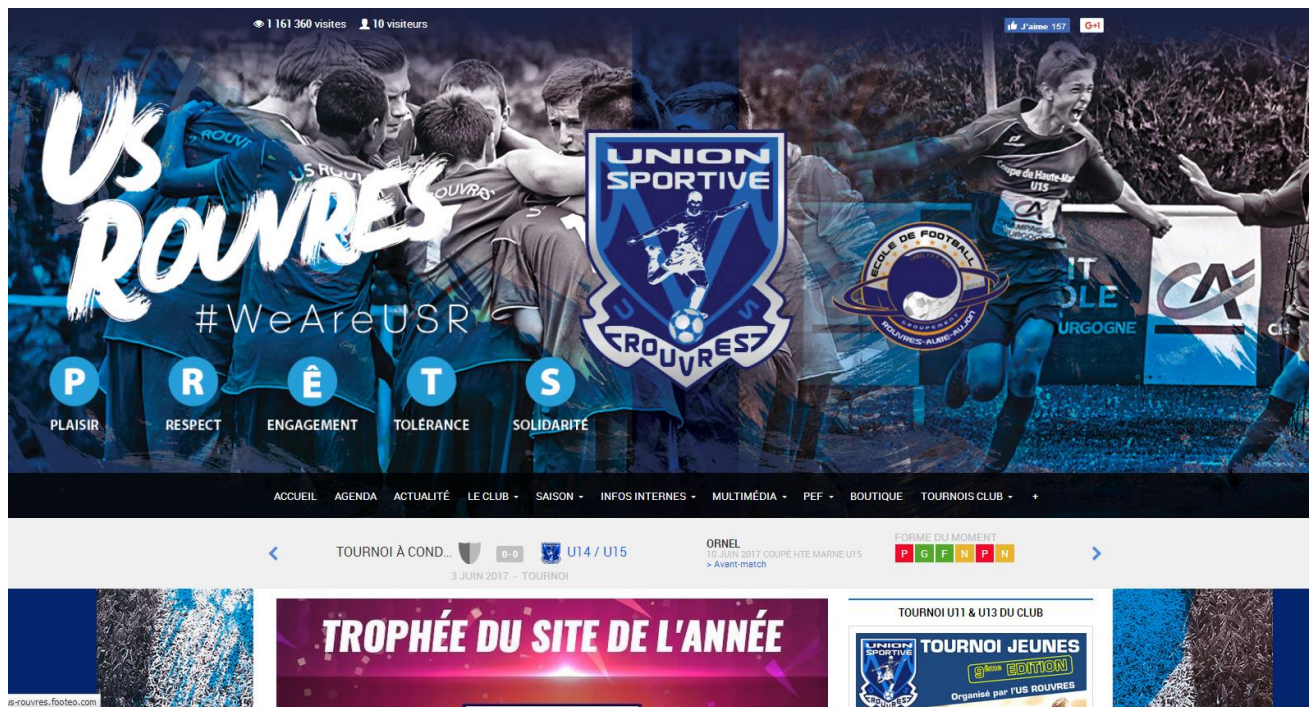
1 161 360 visites 10 visiteurs

J'aime 157 G+1

US ROUVRES

#WeAreUSR

UNION SPORTIVE

U S

ROUVRES

ECOLE DE FOOTBALL

GROUPEMENT ROUVRES-AUBE-AUJON

Coupe de Haute-Marne U15

P PLAISIR

R RESPECT

Ê ENGAGEMENT

T TOLÉRANCE

S SOLIDARITÉ

ACCUEIL AGENDA ACTUALITÉ LE CLUB SAISON INFOS INTERNES MULTIMÉDIA PEF BOUTIQUE TOURNOIS CLUB +

TOURNOI À COND... 0-0 U14 / U15

3 JUIN 2017 - TOURNOI

ORNEL

10 JUIN 2017 COUPE HTE MARNE U15

> Avant-match

FORME DU MOMENT

P G F N P N

TROPHÉE DU SITE DE L'ANNÉE

TOURNOI U11 & U13 DU CLUB

TOURNOI JEUNES

9ème EDITION

Organisé par l'US ROUVRES

us-rouvres.footeo.com